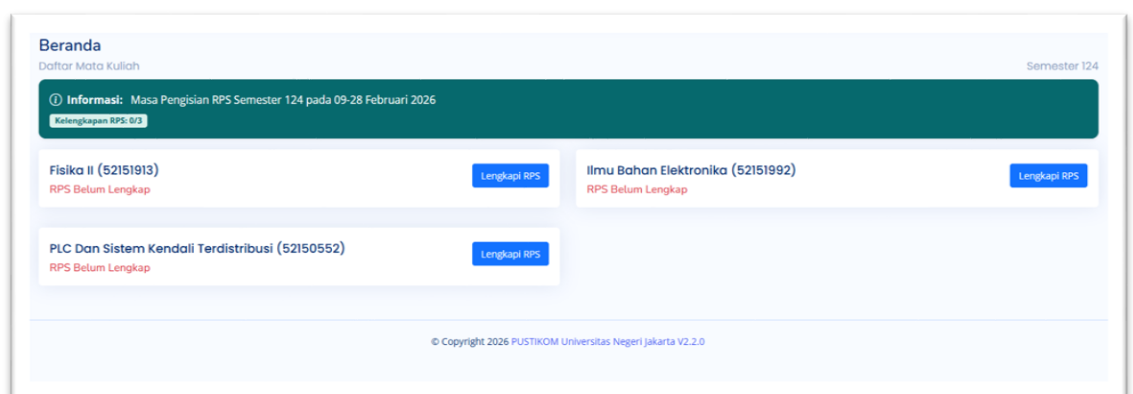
Beranda
Daftar Mata Kuliah

Semester 124

ⓘ Informasi: Masa Pengisian RPS Semester 124 pada 09-28 Februari 2026
Kelengkapan RPS: 0/3

Fisika II (52151913)
RPS Belum Lengkap
Lengkapi RPS

Ilmu Bahan Elektronika (52151992)
RPS Belum Lengkap
Lengkapi RPS

PLC Dan Sistem Kendali Terdistribusi (52150552)
RPS Belum Lengkap
Lengkapi RPS

© Copyright 2026 PUSTIKOM Universitas Negeri Jakarta V2.2.0